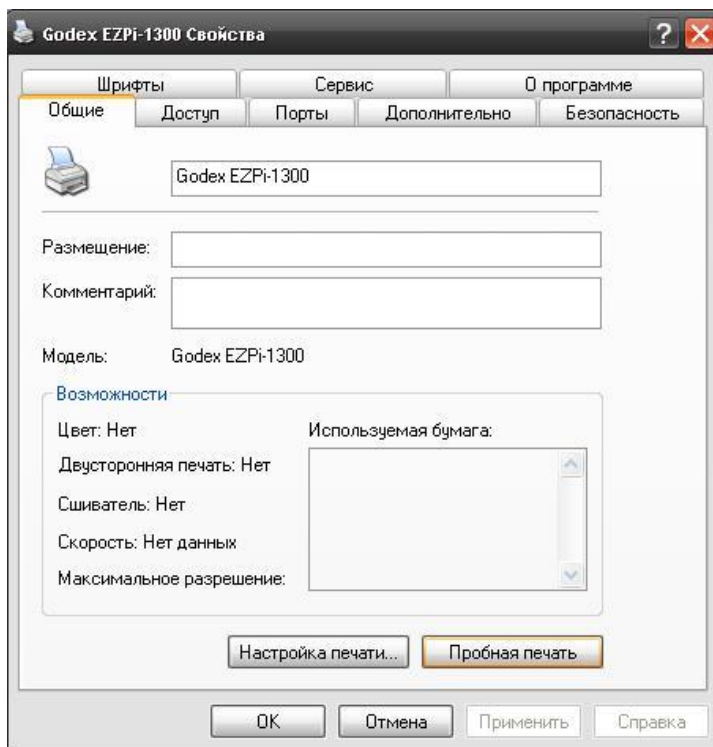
Godex EZPi-1300 Свойства

Шрифты
Сервис
О программе
Общие
Доступ
Порты
Дополнительно
Безопасность

Godex EZPi-1300

Размещение:

Комментарий:

Модель: Godex EZPi-1300

Возможности

Цвет: Нет

Двусторонняя печать: Нет

Сшиватель: Нет

Скорость: Нет данных

Максимальное разрешение:

Используемая бумага:

Настройка печати...
Пробная печать

OK
Отмена
Применить
Справка